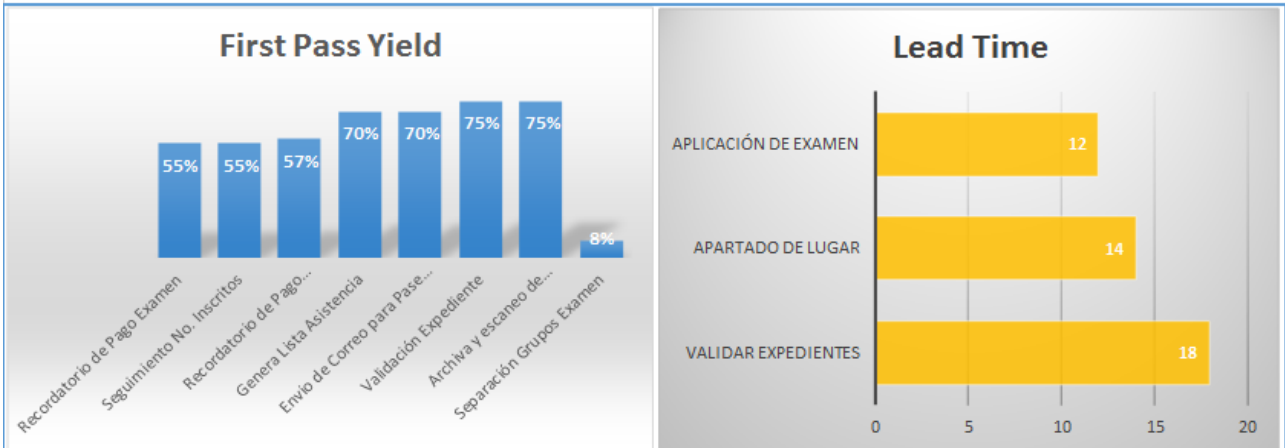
First Pass Yield

55% 55% 57% 70% 70% 75% 75% 8%

Recordatorio de Pago Examen
Seguimiento No. Inscritos
Recordatorio de Pago...
Genera Lista Asistencia
Envio de Correo para Pase...
Validación Expediente
Archiva y escaneo de...
Separación Grupos Examen

Lead Time

APLICACIÓN DE EXAMEN 12
APARTADO DE LUGAR 14
VALIDAR EXPEDIENTES 18

0 5 10 15 20